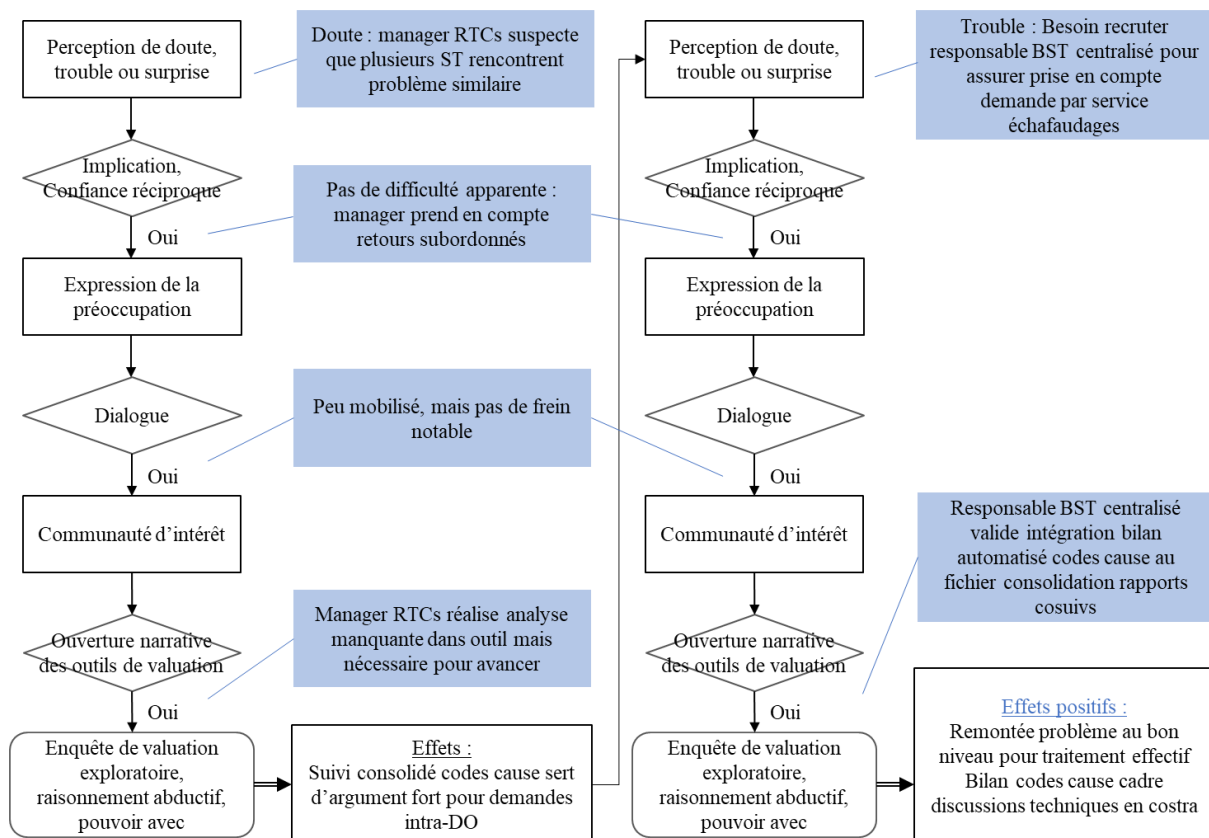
Perception de doute, trouble ou surprise

Doute : manager RTCs suspecte que plusieurs ST rencontrent problème similaire

Implication, Confiance réciproque

Pas de difficulté apparente : manager prend en compte retours subordonnés

Oui

Expression de la préoccupation

Dialogue

Peu mobilisé, mais pas de frein notable

Oui

Communauté d'intérêt

Ouverture narrative des outils de valuation

Manager RTCs réalise analyse manquante dans outil mais nécessaire pour avancer

Oui

Enquête de valuation exploratoire, raisonnement abductif, pouvoir avec

Effets :
Suivi consolidé codes cause sert d'argument fort pour demandes intra-DO

Perception de doute, trouble ou surprise

Trouble : Besoin recruter responsable BST centralisé pour assurer prise en compte demande par service échafaudages

Implication, Confiance réciproque

Oui

Expression de la préoccupation

Dialogue

Oui

Communauté d'intérêt

Responsable BST centralisé valide intégration bilan automatisé codes cause au fichier consolidation rapports cosuivs

Ouverture narrative des outils de valuation

Oui

Enquête de valuation exploratoire, raisonnement abductif, pouvoir avec

Effets positifs :
Remontée problème au bon niveau pour traitement effectif
Bilan codes cause cadre discussions techniques en costra